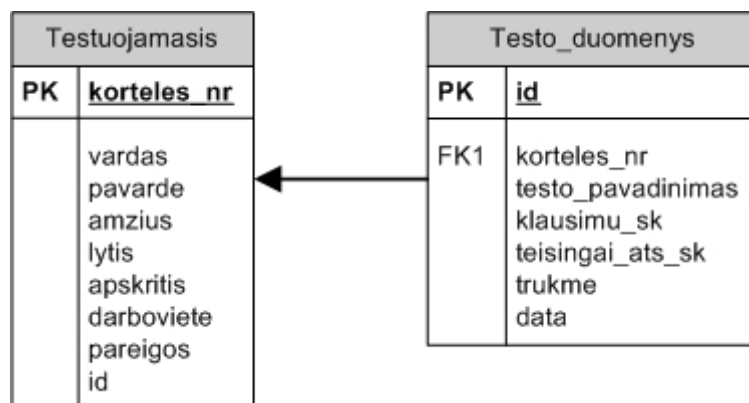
Testuojamasis

| PK | korteles_nr |
|---|---|
| | vardas pavarde amzius lytis apskritis darboviete pareigos id |

Testo_duomenys

| PK | id |
|---|---|
| FK1 | korteles_nr testo_pavadinimas klausimu_sk teisingai_ats_sk trukme data |